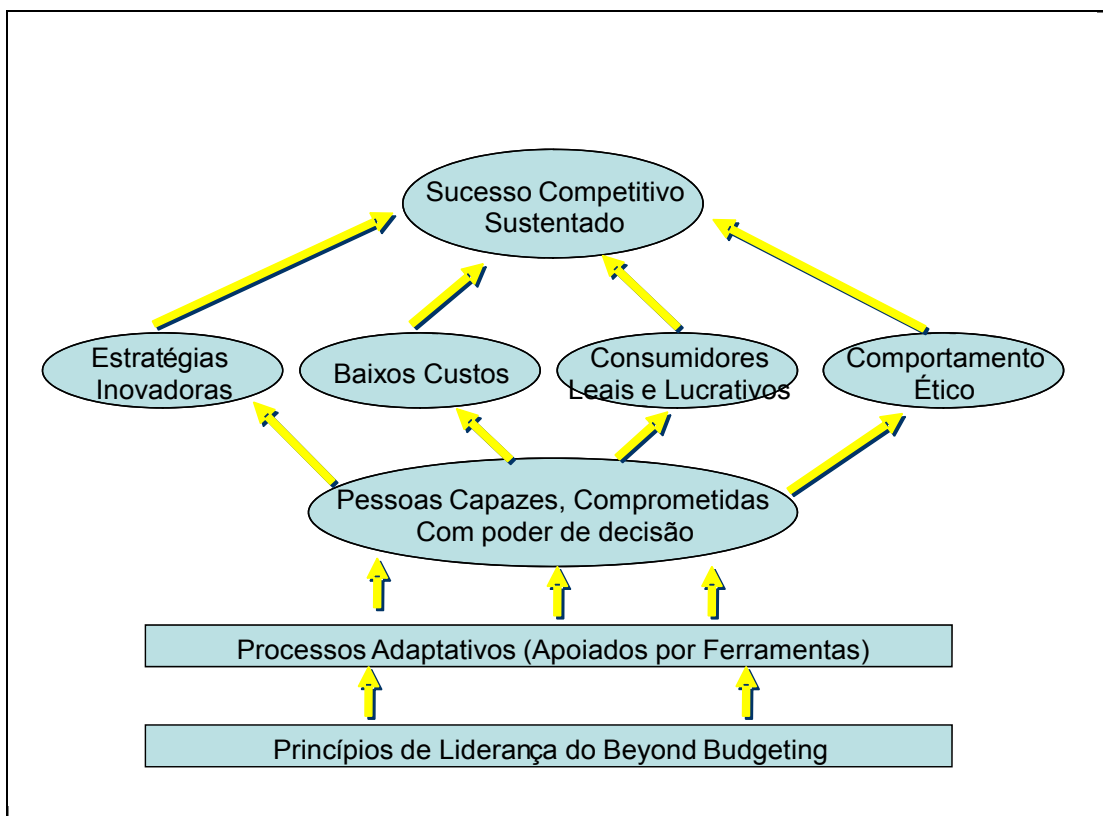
Sucesso Competitivo Sustentado

Estratégias Inovadoras

Baixos Custos

Consumidores Leais e Lucrativos

Comportamento Ético

Pessoas Capazes, Comprometidas Com poder de decisão

Processos Adaptativos (Apoiados por Ferramentas)

Princípios de Liderança do Beyond Budgeting